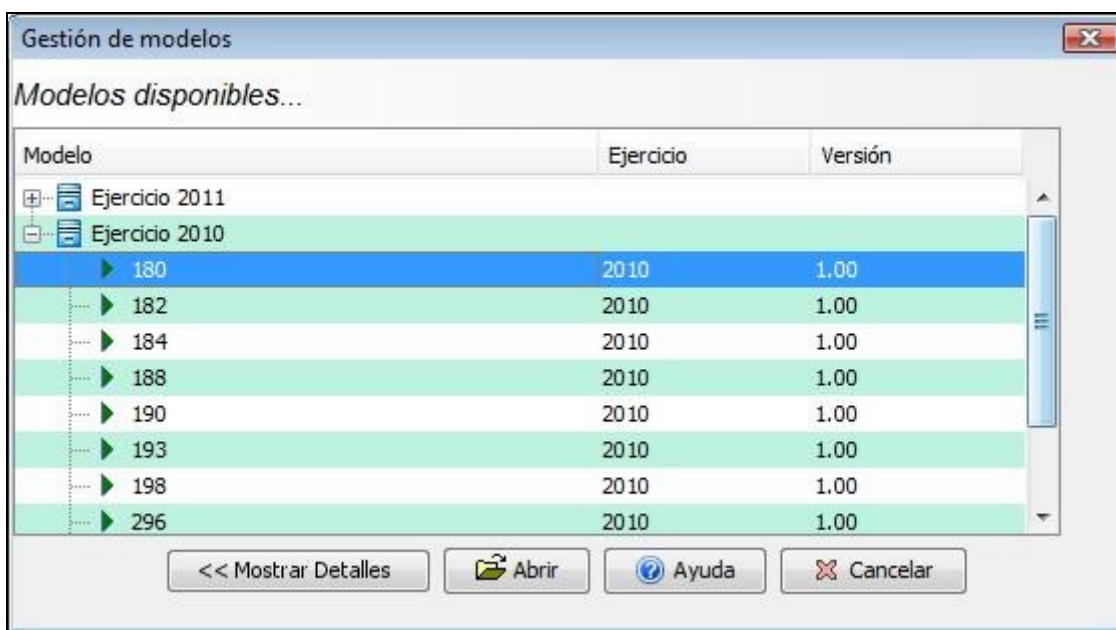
Gestión de modelos

Modelos disponibles...

| Modelo | Ejercicio | Versión |
|---|---|---|
| Ejercicio 2011 | | |
| Ejercicio 2010 | | |
| 180 | 2010 | 1.00 |
| 182 | 2010 | 1.00 |
| 184 | 2010 | 1.00 |
| 188 | 2010 | 1.00 |
| 190 | 2010 | 1.00 |
| 193 | 2010 | 1.00 |
| 198 | 2010 | 1.00 |
| 296 | 2010 | 1.00 |

<< Mostrar Detalles
Abrir
Ayuda
Cancelar